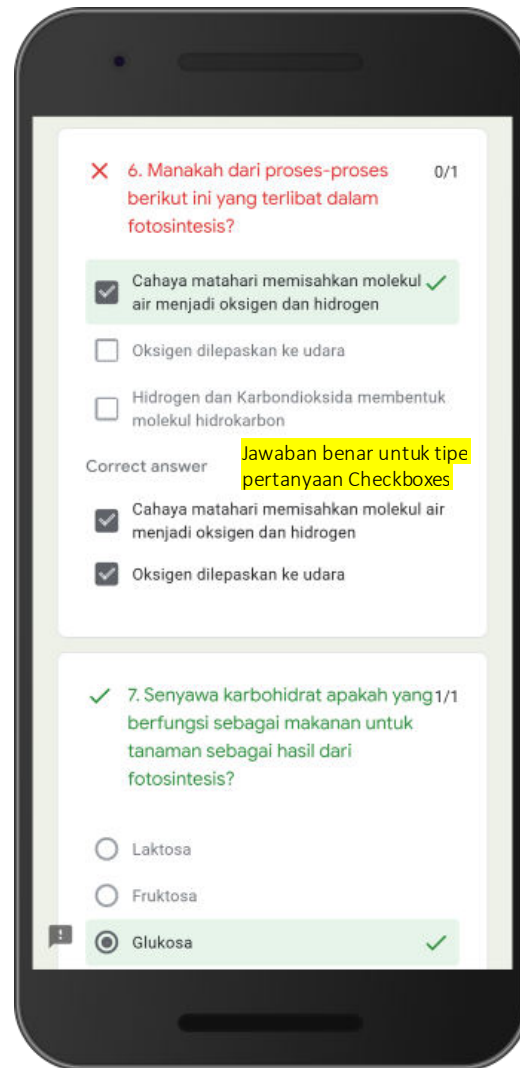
6. Manakah dari proses-proses berikut ini yang terlibat dalam fotosintesis? 0/1

Cahaya matahari memisahkan molekul air menjadi oksigen dan hidrogen

Oksigen dilepaskan ke udara

Hidrogen dan Karbondioksida membentuk molekul hidrokarbon

Correct answer

Jawaban benar untuk tipe pertanyaan Checkboxes

Cahaya matahari memisahkan molekul air menjadi oksigen dan hidrogen

Oksigen dilepaskan ke udara

7. Senyawa karbohidrat apakah yang berfungsi sebagai makanan untuk tanaman sebagai hasil dari fotosintesis? 1/1

Laktosa

Fruktosa

Glukosa